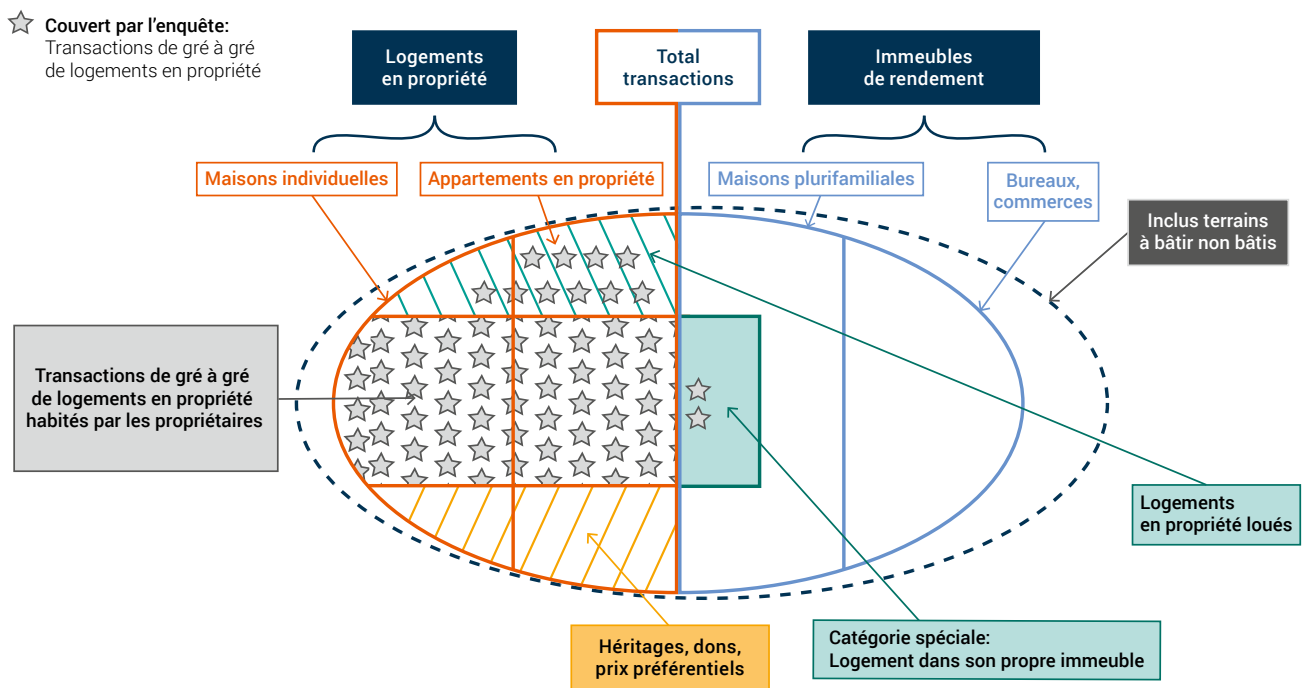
Couvert par l’enquête:
Transactions de gré à gré de logements en propriété

Logements en propriété

Total transactions

Immeubles de rendement

Maisons individuelles

Appartements en propriété

Maisons plurifamiliales

Bureaux, commerces

Inclus terrains à bâtir non bâtis

Transactions de gré à gré de logements en propriété habités par les propriétaires

Logements en propriété loués

Héritages, dons, prix préférentiels

Catégorie spéciale:
Logement dans son propre immeuble